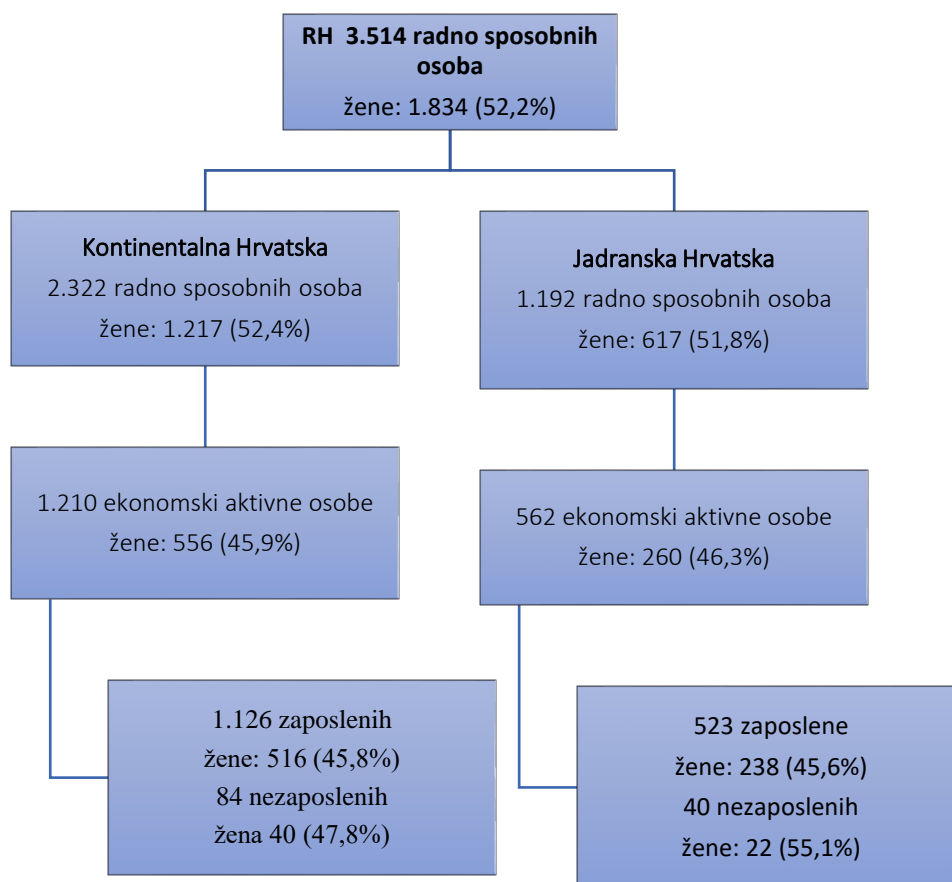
RH 3.514 radno sposobnih osoba
žene: 1.834 (52,2%)

Kontinentalna Hrvatska
2.322 radno sposobnih osoba
žene: 1.217 (52,4%)

Jadranska Hrvatska
1.192 radno sposobnih osoba
žene: 617 (51,8%)

1.210 ekonomski aktivne osobe
žene: 556 (45,9%)

562 ekonomski aktivne osobe
žene: 260 (46,3%)

1.126 zaposlenih
žene: 516 (45,8%)
84 nezaposlenih
žena 40 (47,8%)

523 zaposlene
žene: 238 (45,6%)
40 nezaposlenih
žene: 22 (55,1%)